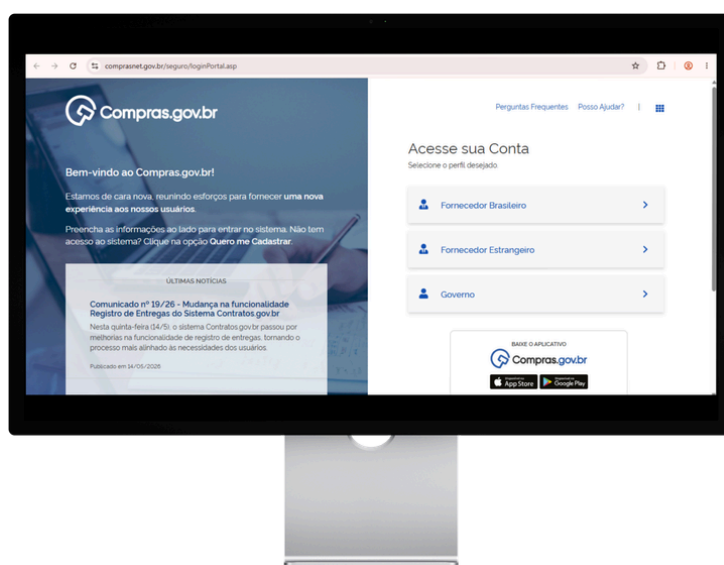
comprasnet.gov.br/seguro/loginPortal.asp

Compras.gov.br

Bem-vindo ao Compras.gov.br!

Estamos de cara nova, reunindo esforços para fornecer uma nova experiência aos nossos usuários.

Preencha as informações ao lado para entrar no sistema. Não tem acesso ao sistema? Clique na opção Quero me Cadastrar.

ÚLTIMAS NOTÍCIAS

Comunicado nº 19/26 - Mudança na funcionalidade Registro de Entregas do Sistema Contratos.gov.br

Nesta quinta-feira (14/5), o sistema Contratos.gov.br passou por melhorias na funcionalidade de registro de entregas, tornando o processo mais alinhado às necessidades dos usuários.

Publicado em 14/05/2026

Perguntas Frequentes Posso Ajudar?

Acesse sua Conta

Selecione o perfil desejado.

Fornecedor Brasileiro

Fornecedor Estrangeiro

Governo

BAIXE O APLICATIVO

Compras.gov.br

App Store Google Play